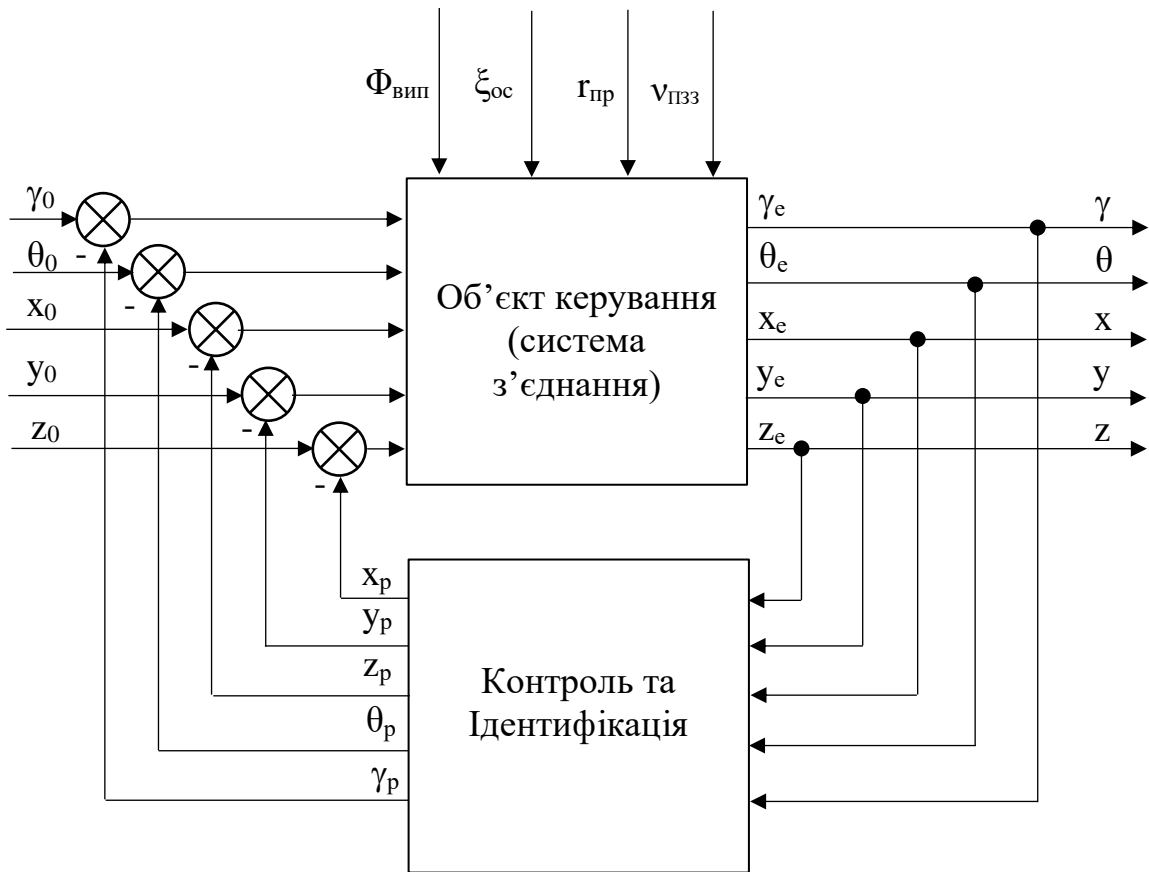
$\Phi_{вип}$ $\xi_{ос}$ $r_{пр}$ $\nu_{ПЗЗ}$

$\gamma_0$
-
$\theta_0$
-
$x_0$
-
$y_0$
-
$z_0$
-

Об'єкт керування (система з'єднання)

$\gamma_e$ $\gamma$
$\theta_e$ $\theta$
$x_e$ $x$
$y_e$ $y$
$z_e$ $z$

$x_p$
$y_p$
$z_p$
$\theta_p$
$\gamma_p$

Контроль та Ідентифікація